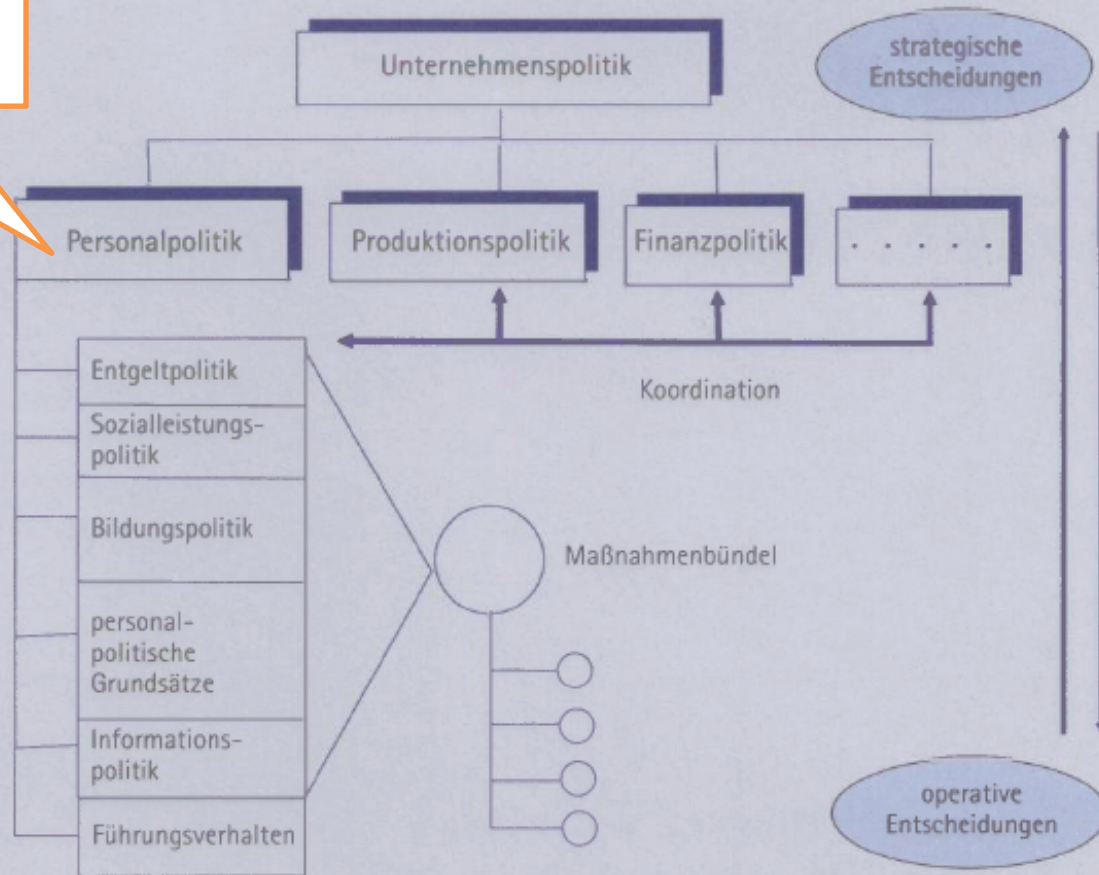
Unternehmenspolitik

strategische Entscheidungen

Personalpolitik

Produktionspolitik

Finanzpolitik

. . . . .

Koordination

Entgeltpolitik

Sozialleistungspolitik

Bildungspolitik

personalpolitische Grundsätze

Informationspolitik

Führungsverhalten

Maßnahmenbündel

operative Entscheidungen